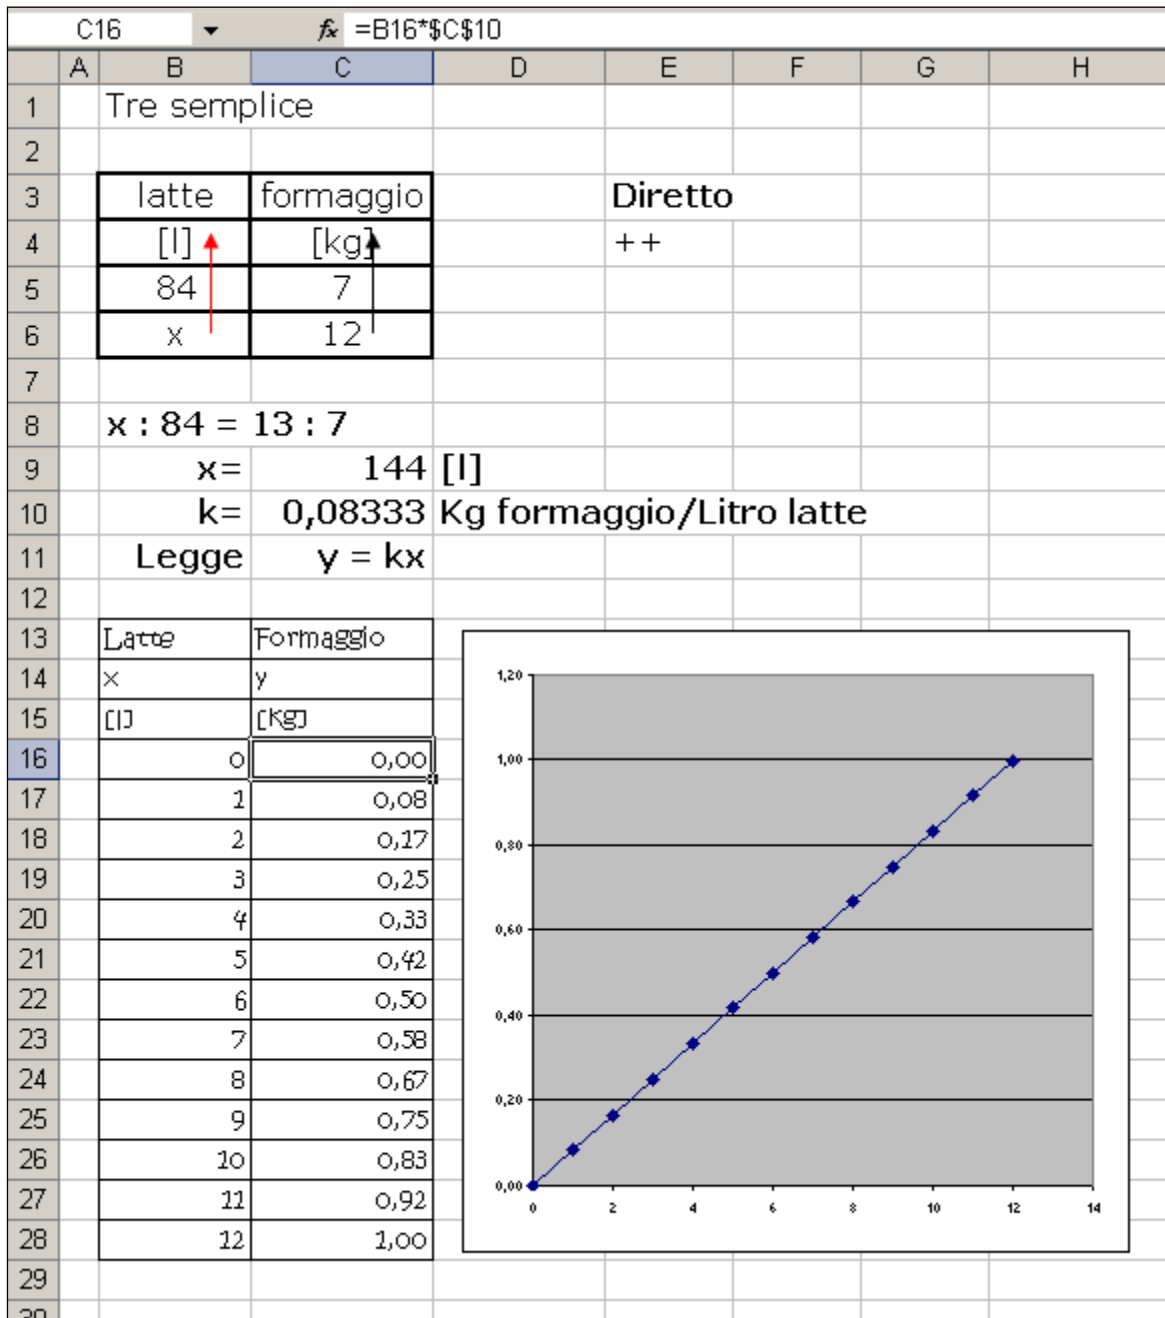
C16 $f_x$ =B16*$C$10

| | A | B | C | D | E | F | G | H |
|---|---|---|---|---|---|---|---|---|
| 1 | | Tre semplice | | | | | | |
| 2 | | | | | | | | |
| 3 | | latte | formaggio | | Diretto | | | |
| 4 | | [l] | [kg] | | ++ | | | |
| 5 | | 84 | 7 | | | | | |
| 6 | | x | 12 | | | | | |
| 7 | | | | | | | | |
| 8 | | x : 84 = 13 : 7 | | | | | | |
| 9 | | x= | 144 | [l] | | | | |
| 10 | | k= | 0,08333 | Kg formaggio/Litro latte | | | | |
| 11 | | Legge | y = kx | | | | | |
| 12 | | | | | | | | |
| 13 | | Latte | Formaggio | | | | | |
| 14 | | x | y | | | | | |
| 15 | | [l] | [Kg] | | | | | |
| 16 | | 0 | 0,00 | | | | | |
| 17 | | 1 | 0,08 | | | | | |
| 18 | | 2 | 0,17 | | | | | |
| 19 | | 3 | 0,25 | | | | | |
| 20 | | 4 | 0,33 | | | | | |
| 21 | | 5 | 0,42 | | | | | |
| 22 | | 6 | 0,50 | | | | | |
| 23 | | 7 | 0,58 | | | | | |
| 24 | | 8 | 0,67 | | | | | |
| 25 | | 9 | 0,75 | | | | | |
| 26 | | 10 | 0,83 | | | | | |
| 27 | | 11 | 0,92 | | | | | |
| 28 | | 12 | 1,00 | | | | | |
| 29 | | | | | | | | |

1,20
1,00
0,80
0,60
0,40
0,20
0,00
0 2 4 6 8 10 12 14